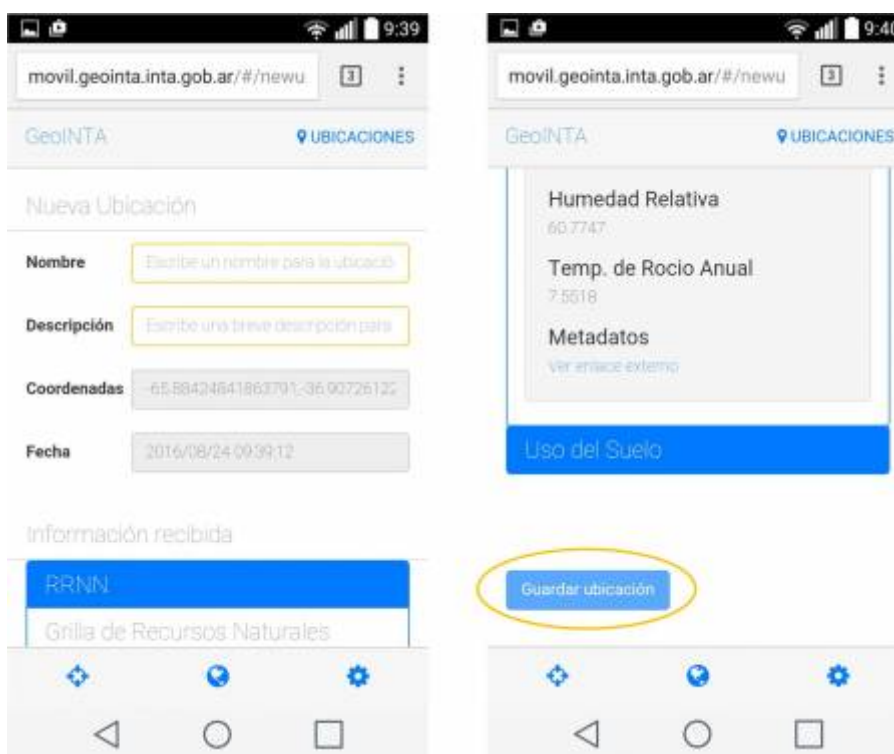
9:39

movil.geointa.inta.gob.ar/#/newu

3

GeoINTA

UBICACIONES

Nueva Ubicación

Nombre

Escribe un nombre para la ubicació

Descripción

Escribe una breve descripción para

Coordenadas

-65.88424841863791,-36.90726122

Fecha

2016/08/24 09:39:12

Información recibida

RRNN

Grilla de Recursos Naturales

9:40

movil.geointa.inta.gob.ar/#/newu

3

GeoINTA

UBICACIONES

Humedad Relativa

60.7747

Temp. de Rocio Anual

7.5518

Metadatos

Ver enlace externo

Uso del Suelo

Guardar ubicación